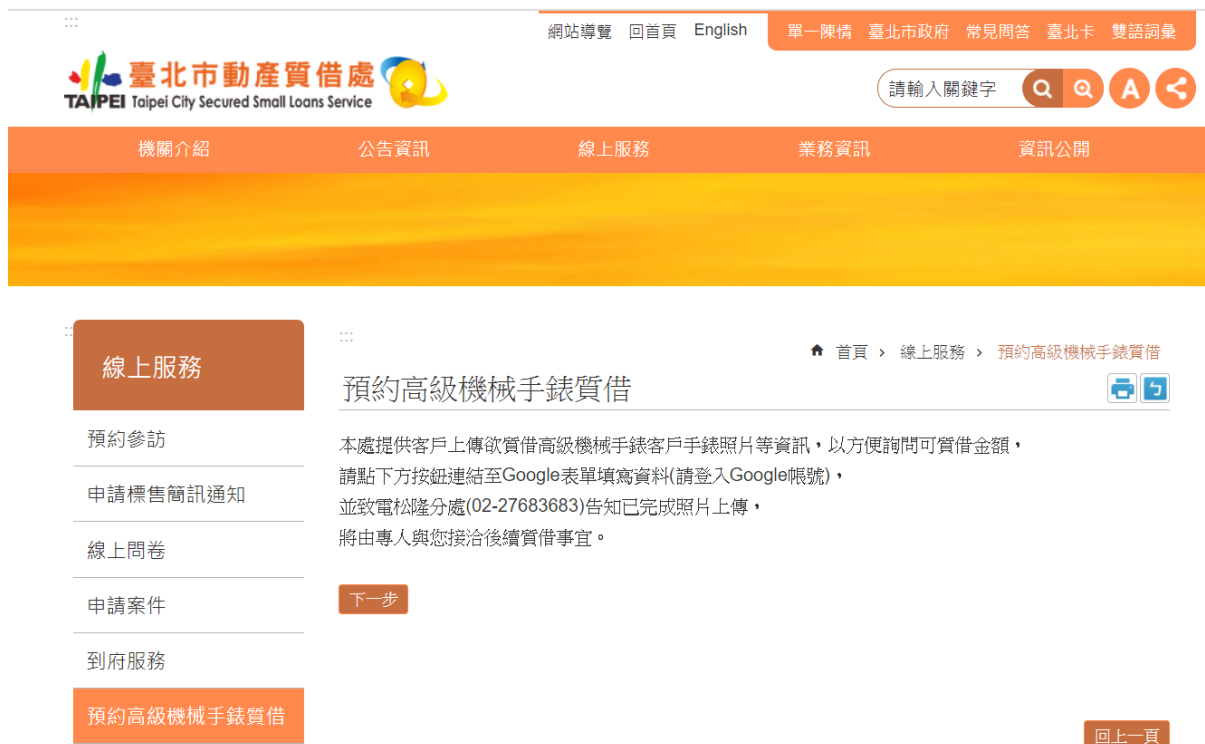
:::

網站導覽 回首頁 English 單一陳情 臺北市政府 常見問答 臺北卡 雙語詞彙

臺北市動產質借處
TAIPEI Taipei City Secured Small Loans Service

請輸入關鍵字

A

機關介紹 公告資訊 線上服務 業務資訊 資訊公開

:::

線上服務

預約參訪

申請標售簡訊通知

線上問卷

申請案件

到府服務

預約高級機械手錶質借

:::

首頁 › 線上服務 › 預約高級機械手錶質借

預約高級機械手錶質借

本處提供客戶上傳欲質借高級機械手錶客戶手錶照片等資訊，以方便詢問可質借金額，
請點下方按鈕連結至Google表單填寫資料(請登入Google帳號)，
並致電松隆分處(02-27683683)告知已完成照片上傳，
將由專人與您接洽後續質借事宜。

下一步

回上一頁